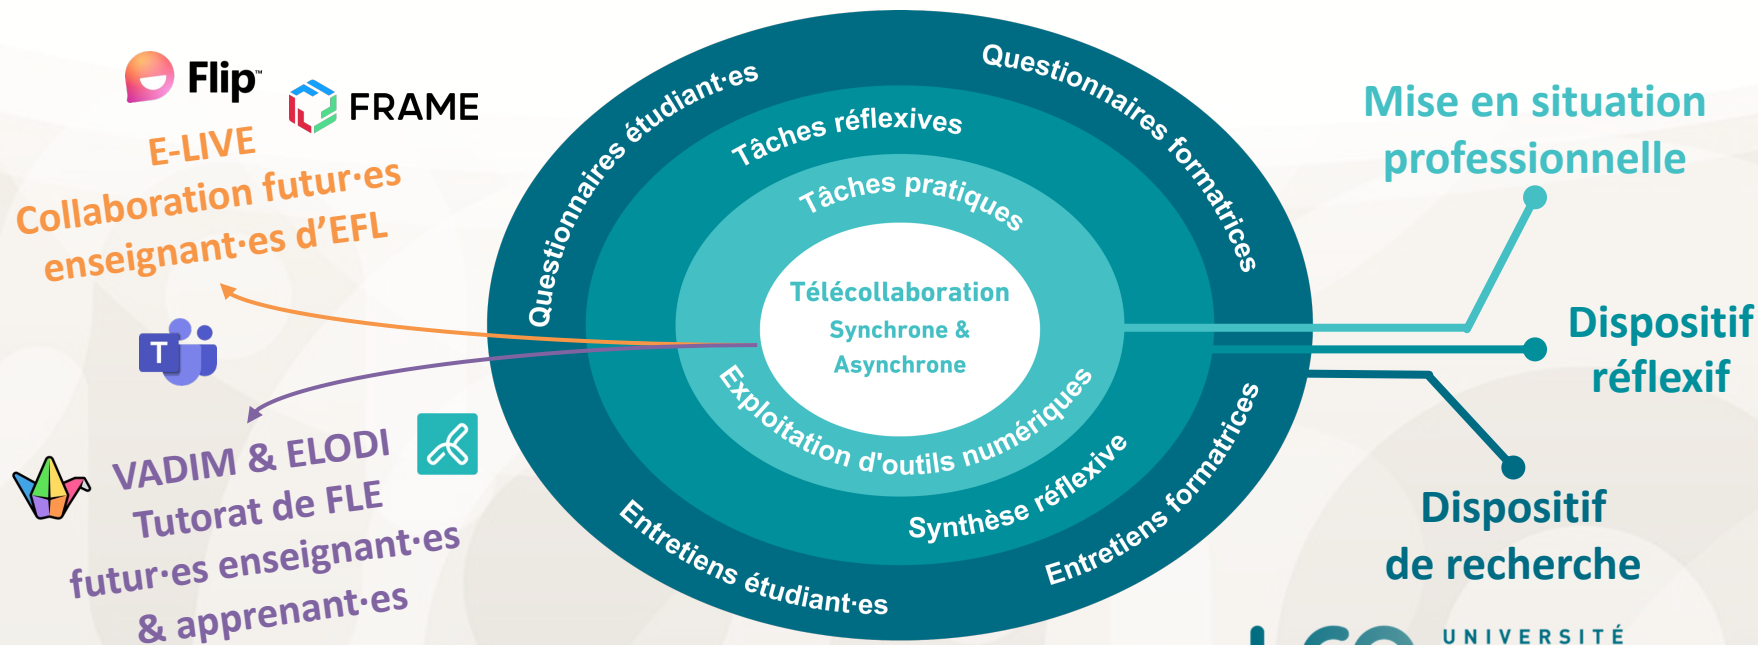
Flip

FRAME

E-LIVE
Collaboration futur·es enseignant·es d'EFL

T

VADIM & ELODI
Tutorat de FLE
futur·es enseignant·es & apprenant·es

Questionnaires étudiant·es
Questionnaires formatrices
Tâches réflexives
Tâches pratiques
Télécollaboration
Synchrone & Asynchrone
Exploitation d'outils numériques
Synthèse réflexive
Entretiens étudiant·es
Entretiens formatrices

Mise en situation professionnelle

Dispositif réflexif

Dispositif de recherche

UNIVERSITÉ